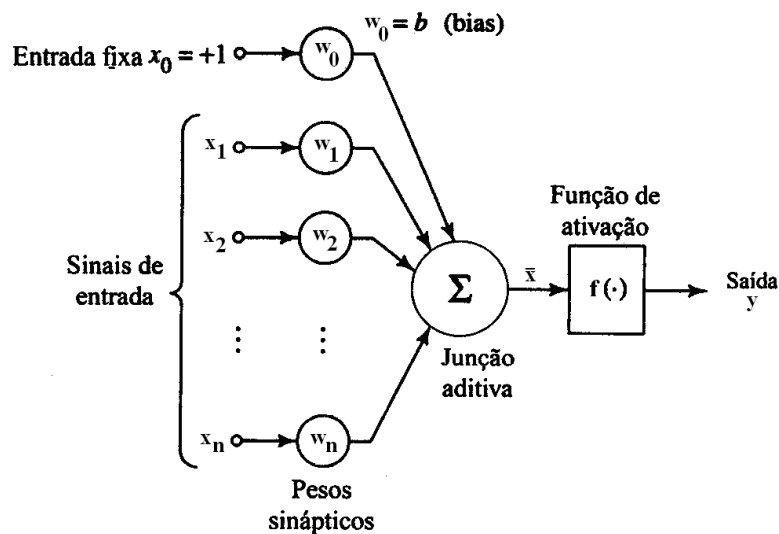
$w_0 = b$ (bias)

Entrada fixa $x_0 = +1$

$w_0$

Sinais de entrada

$x_1$

$w_1$

$x_2$

$w_2$

$\vdots$

$\vdots$

$x_n$

$w_n$

Pesos sinápticos

$\Sigma$

Junção aditiva

$\bar{x}$

Função de ativação

$f(\cdot)$

Saída y